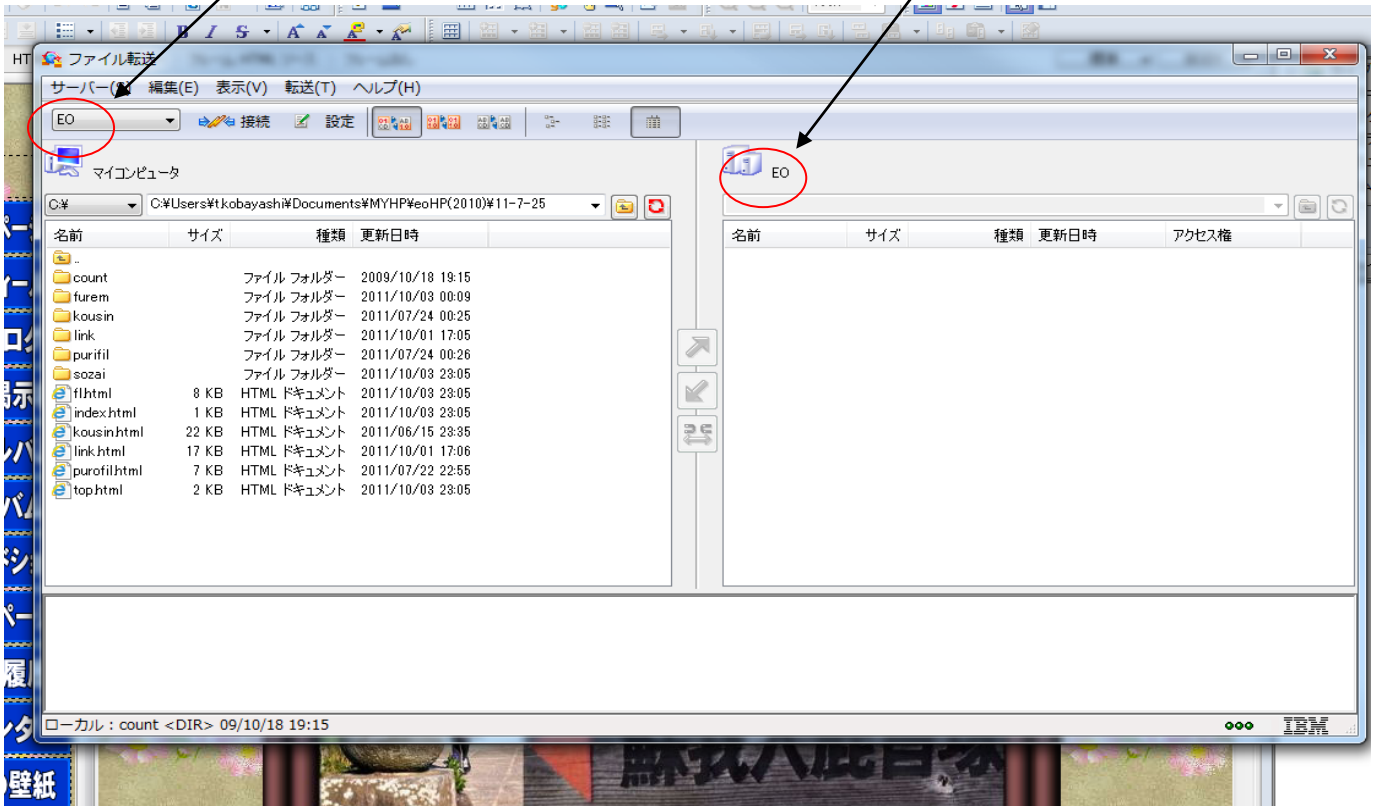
ファイル転送

サーバー(S) 編集(E) 表示(V) 転送(T) ヘルプ(H)

EO 接続 設定

マイコンピュータ

EO

C:¥ C:¥Users¥t.kobayashi¥Documents¥MYHP¥eoHP(2010)¥11-7-25

| 名前 | サイズ | 種類 | 更新日時 |
|---|---|---|---|
| .. | | | |
| count | | ファイル フォルダー | 2009/10/18 19:15 |
| furem | | ファイル フォルダー | 2011/10/03 00:09 |
| kousin | | ファイル フォルダー | 2011/07/24 00:25 |
| link | | ファイル フォルダー | 2011/10/01 17:05 |
| purifil | | ファイル フォルダー | 2011/07/24 00:26 |
| sozai | | ファイル フォルダー | 2011/10/03 23:05 |
| fl.html | 8 KB | HTML ドキュメント | 2011/10/03 23:05 |
| index.html | 1 KB | HTML ドキュメント | 2011/10/03 23:05 |
| kousin.html | 22 KB | HTML ドキュメント | 2011/06/15 23:35 |
| link.html | 17 KB | HTML ドキュメント | 2011/10/01 17:06 |
| purofil.html | 7 KB | HTML ドキュメント | 2011/07/22 22:55 |
| top.html | 2 KB | HTML ドキュメント | 2011/10/03 23:05 |

| 名前 | サイズ | 種類 | 更新日時 | アクセス権 |
|---|---|---|---|---|

ローカル : count <DIR> 09/10/18 19:15

IBM